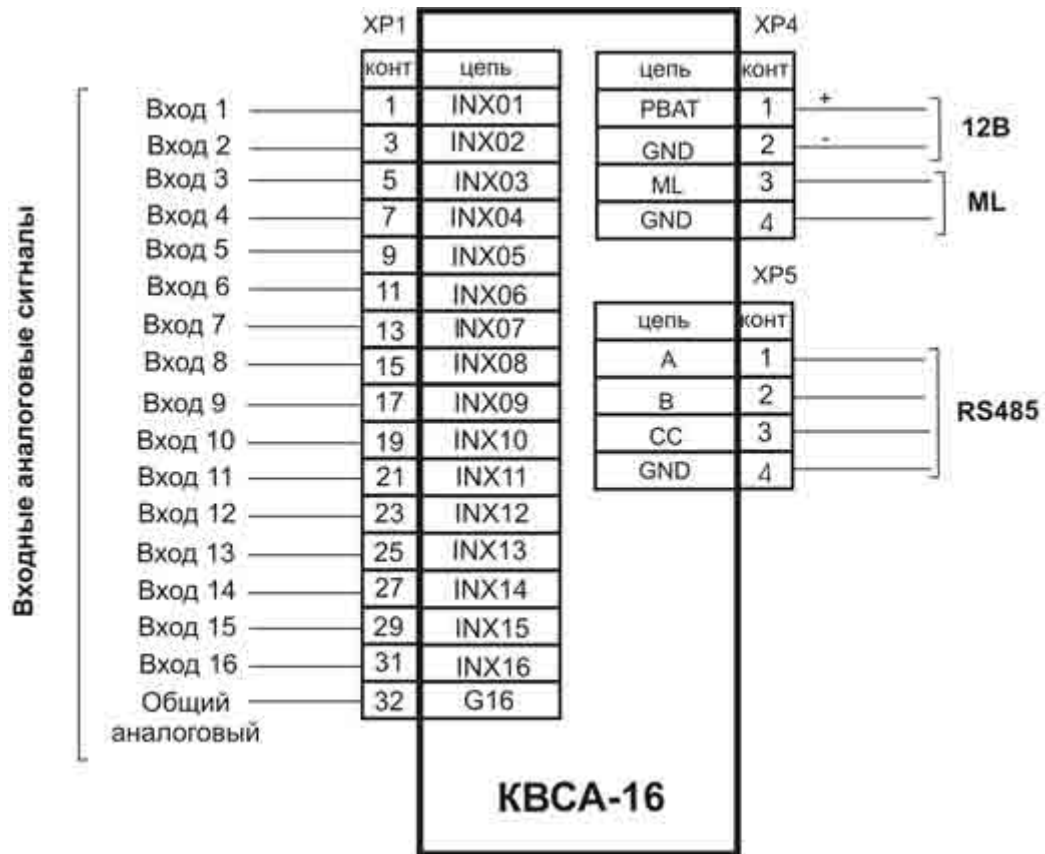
Входные аналоговые сигналы

XP1

| конт | цепь |
|---|---|
| 1 | INX01 |
| 3 | INX02 |
| 5 | INX03 |
| 7 | INX04 |
| 9 | INX05 |
| 11 | INX06 |
| 13 | INX07 |
| 15 | INX08 |
| 17 | INX09 |
| 19 | INX10 |
| 21 | INX11 |
| 23 | INX12 |
| 25 | INX13 |
| 27 | INX14 |
| 29 | INX15 |
| 31 | INX16 |
| 32 | G16 |

Вход 1
Вход 2
Вход 3
Вход 4
Вход 5
Вход 6
Вход 7
Вход 8
Вход 9
Вход 10
Вход 11
Вход 12
Вход 13
Вход 14
Вход 15
Вход 16
Общий аналоговый

XP4

| цепь | конт |
|---|---|
| PBAT | 1 |
| GND | 2 |
| ML | 3 |
| GND | 4 |

+
-
12В
ML

XP5

| цепь | конт |
|---|---|
| A | 1 |
| B | 2 |
| CC | 3 |
| GND | 4 |

RS485

КВСА-16